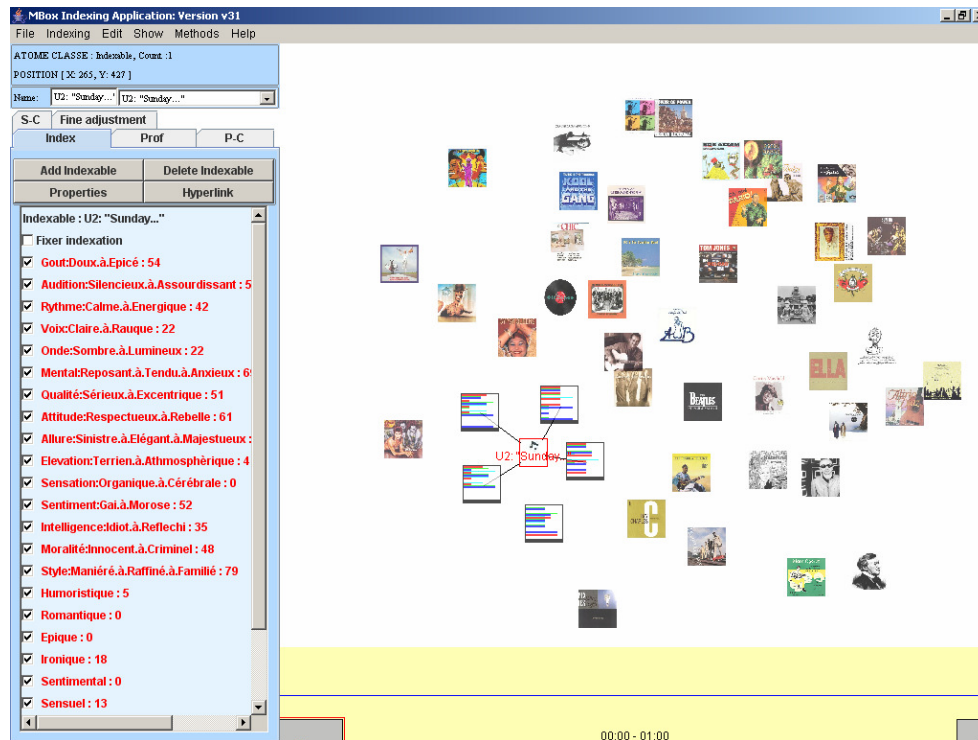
MBox Indexing Application: Version v31

File Indexing Edit Show Methods Help

ATOME CLASSE : Indexable, Count :1

POSITION [ X: 265, Y: 427 ]

Name: U2: "Sunday..." U2: "Sunday..."

S-C Fine adjustment

Index Prof P-C

Add Indexable Delete Indexable

Properties Hyperlink

Indexable : U2: "Sunday..."

Fixer indexation

Gout:Doux.à.Epicé : 54

Audition:Silencieux.à.Assourdissant : 5

Rythme:Calme.à.Energique : 42

Voix:Claire.à.Rauque : 22

Onde:Sombre.à.Lumineux : 22

Mental:Reposant.à.Tendu.à.Anxieux : 6

Qualité:Sérieux.à.Excentrique : 51

Attitude:Respectueux.à.Rebelle : 61

Allure:Sinistre.à.Elégant.à.Majestueux :

Elevation:Terrien.à.Athmosphèrique : 4

Sensation:Organique.à.Cérébrale : 0

Sentiment:Gai.à.Morose : 52

Intelligence:Idiot.à.Reflechi : 35

Moralité:Innocent.à.Criminel : 48

Style:Maniéré.à.Raffiné.à.Familié : 79

Humoristique : 5

Romantique : 0

Epique : 0

Ironique : 18

Sentimental : 0

Sensuel : 13

U2: "Sunday..."

COOL GANG

BEATLES

ELLA

00:00 - 01:00